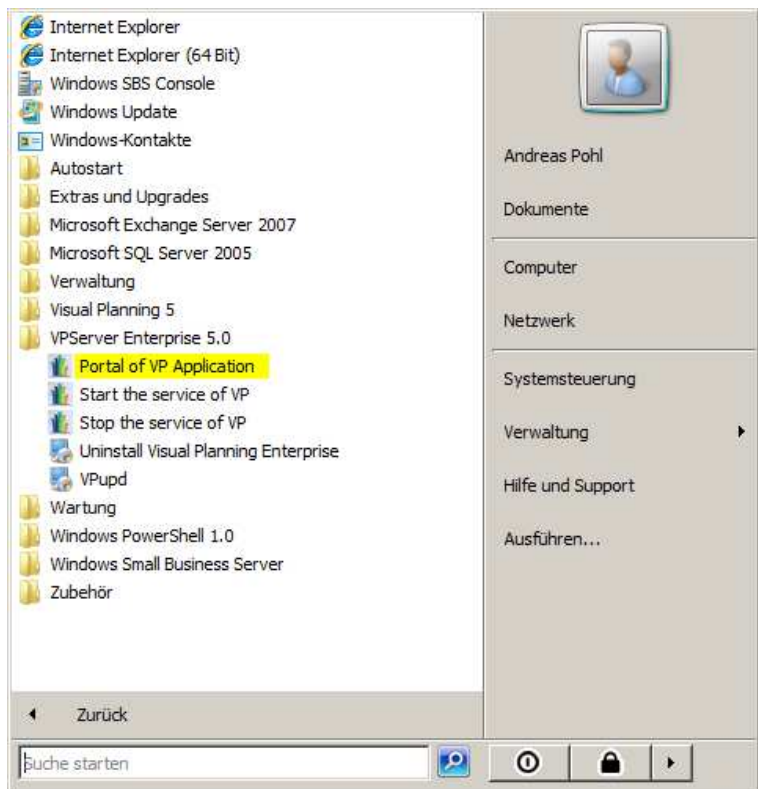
Internet Explorer
Internet Explorer (64 Bit)
Windows SBS Console
Windows Update
Windows-Kontakte
Autostart
Extras und Upgrades
Microsoft Exchange Server 2007
Microsoft SQL Server 2005
Verwaltung
Visual Planning 5
VPServer Enterprise 5.0
Portal of VP Application
Start the service of VP
Stop the service of VP
Uninstall Visual Planning Enterprise
VPupd
Wartung
Windows PowerShell 1.0
Windows Small Business Server
Zubehör

Zurück

Suche starten

Andreas Pohl
Dokumente
Computer
Netzwerk
Systemsteuerung
Verwaltung
Hilfe und Support
Ausführen...